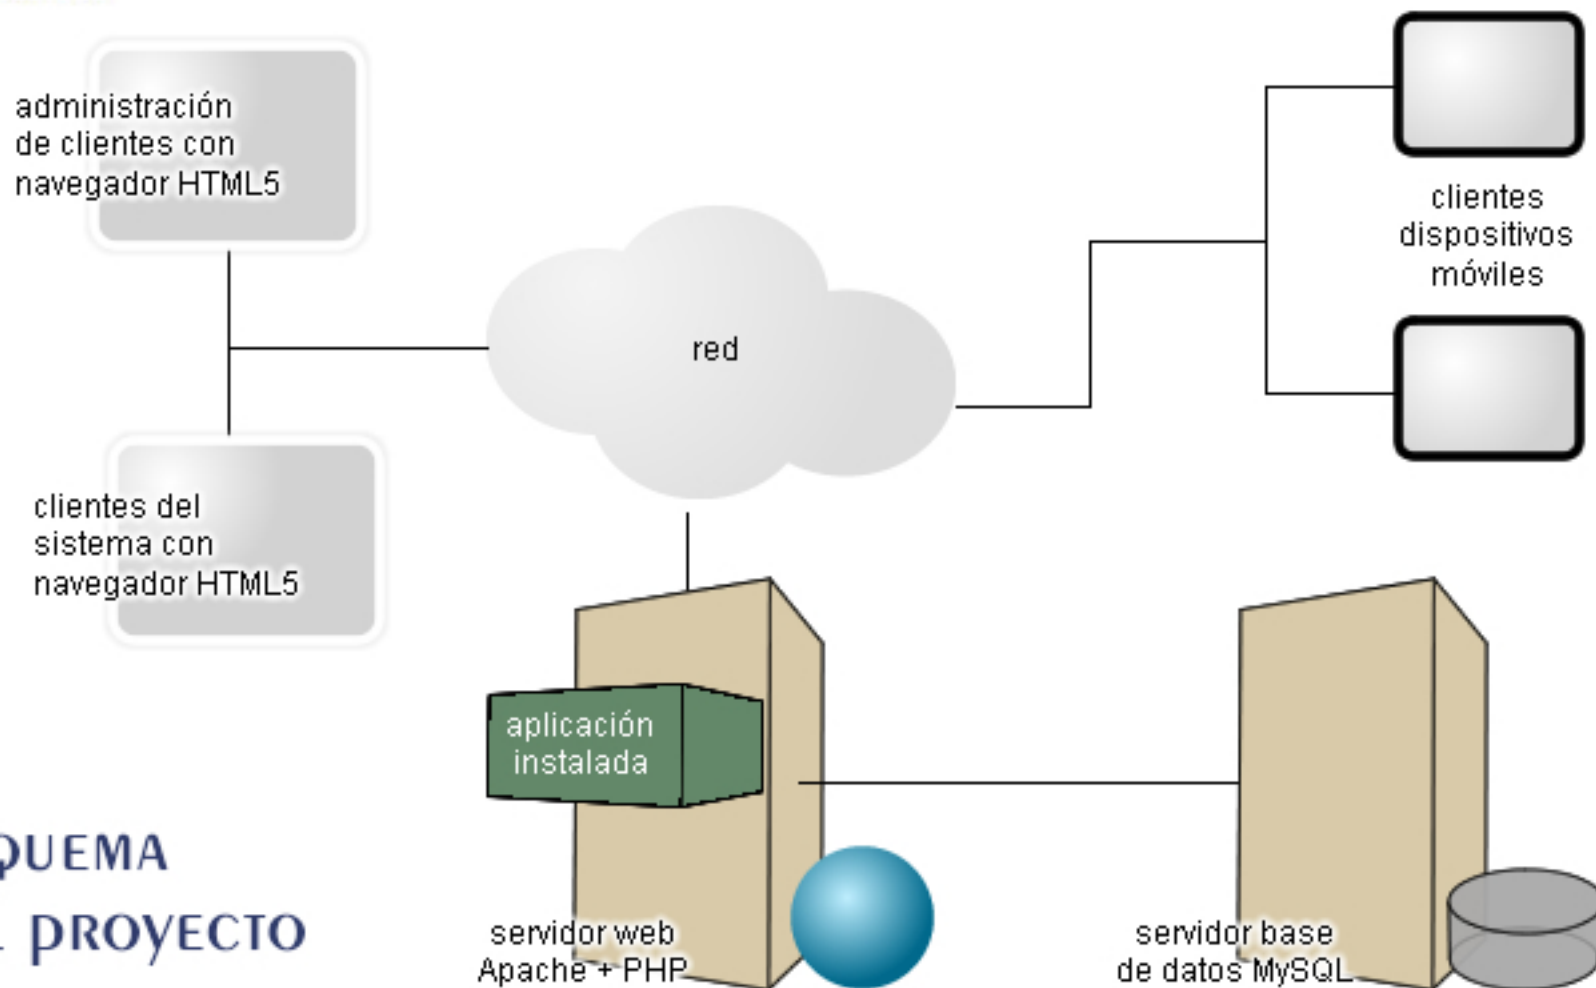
administración de clientes con navegador HTML5

clientes del sistema con navegador HTML5

red

clientes dispositivos móviles

aplicación instalada

servidor web Apache + PHP

servidor base de datos MySQL

QUEMA
PROYECTO